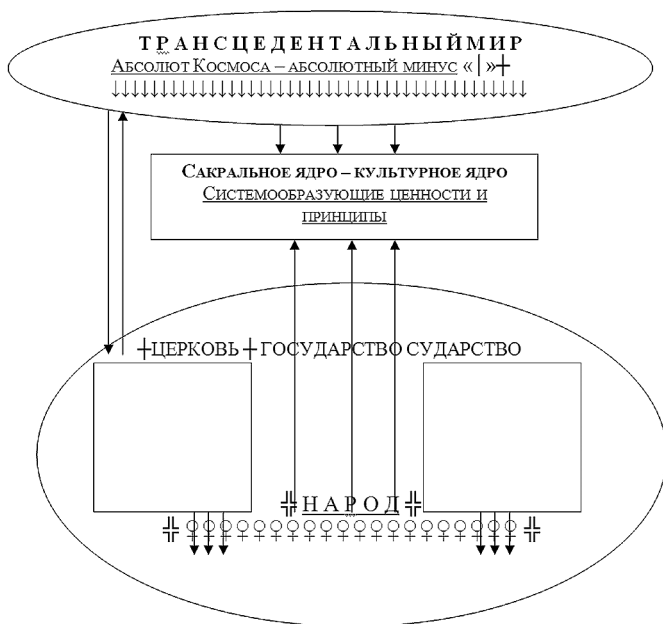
ТРАНСЦЕДЕНТАЛЬНЫЙМИР
Абсолют Космоса – абсолютный минус «|»┼
↓↓↓↓↓↓↓↓↓↓↓↓↓↓↓↓↓↓↓↓↓↓↓↓↓↓↓↓↓↓↓↓↓↓↓↓↓↓↓↓↓

САКРАЛЬНОЕ ЯДРО – КУЛЬТУРНОЕ ЯДРО
Системообразующие ценности и принципы

┼ЦЕРКОВЬ┼ГОСУДАРСТВО СУДАРСТВО

╬НАРОД╬
╬ ♀♀♀♀♀♀♀♀♀♀♀♀♀♀♀♀♀♀♀♀♀♀♀♀♀♀ ╬